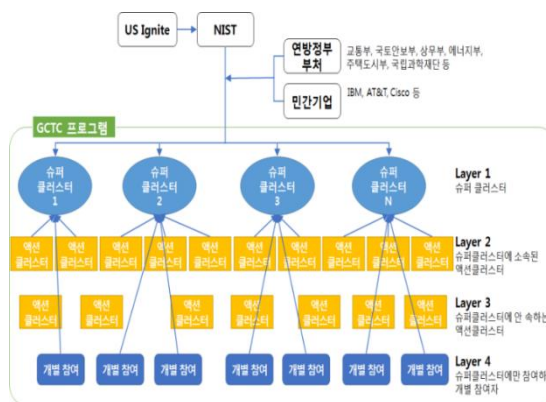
US Ignite

NIST

연방정부 부처

교통부, 국토안보부, 상무부, 에너지부, 주택도시부, 국립과학재단 등

민간기업

IBM, AT&T, Cisco 등

GCTC 프로그램

슈퍼 클러스터 1

슈퍼 클러스터 2

슈퍼 클러스터 3

슈퍼 클러스터 N

Layer 1
슈퍼 클러스터

액션 클러스터

액션 클러스터

액션 클러스터

액션 클러스터

액션 클러스터

액션 클러스터

액션 클러스터

액션 클러스터

액션 클러스터

액션 클러스터

Layer 2
슈퍼클러스터에 소속된 액션클러스터

액션 클러스터

액션 클러스터

액션 클러스터

액션 클러스터

액션 클러스터

액션 클러스터

액션 클러스터

Layer 3
슈퍼클러스터에 안 속하는 액션클러스터

개별 참여

개별 참여

개별 참여

개별 참여

개별 참여

개별 참여

개별 참여

Layer 4
슈퍼클러스터에만 참여하는 개별 참여자